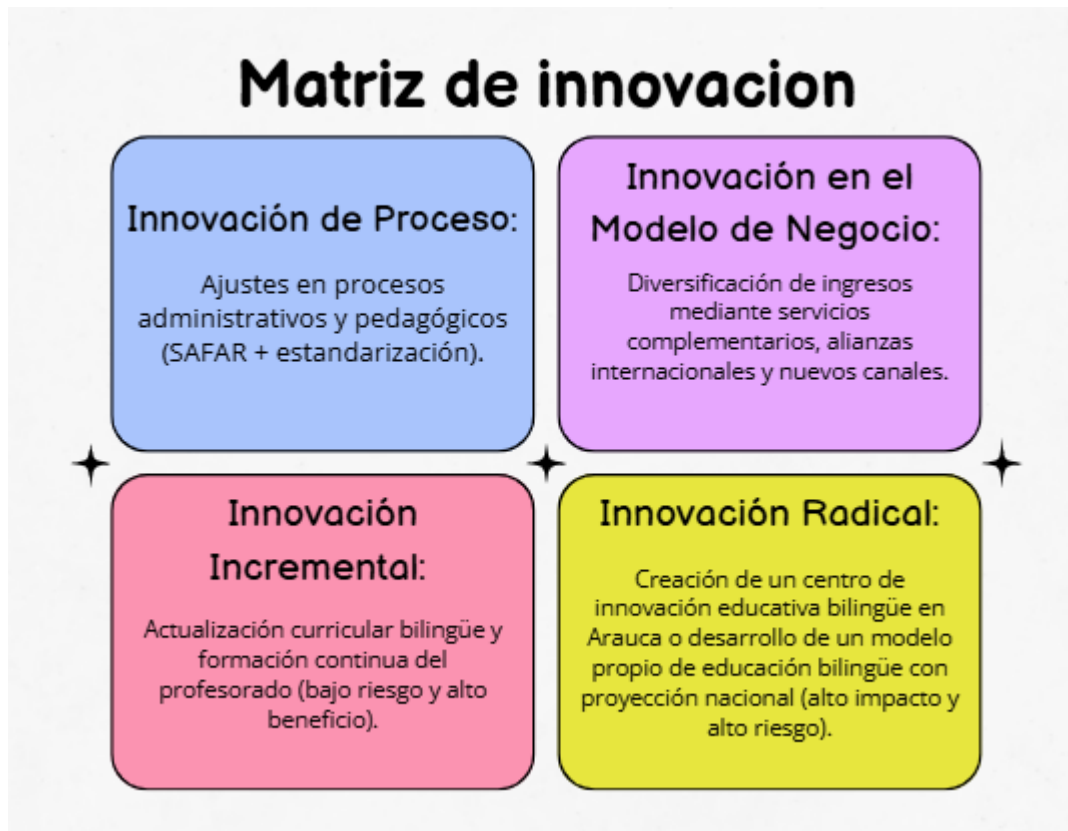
Matriz de innovacion

Innovación de Proceso:

Ajustes en procesos administrativos y pedagógicos (SAFAR + estandarización).

Innovación en el Modelo de Negocio:

Diversificación de ingresos mediante servicios complementarios, alianzas internacionales y nuevos canales.

Innovación Incremental:

Actualización curricular bilingüe y formación continua del profesorado (bajo riesgo y alto beneficio).

Innovación Radical:

Creación de un centro de innovación educativa bilingüe en Arauca o desarrollo de un modelo propio de educación bilingüe con proyección nacional (alto impacto y alto riesgo).